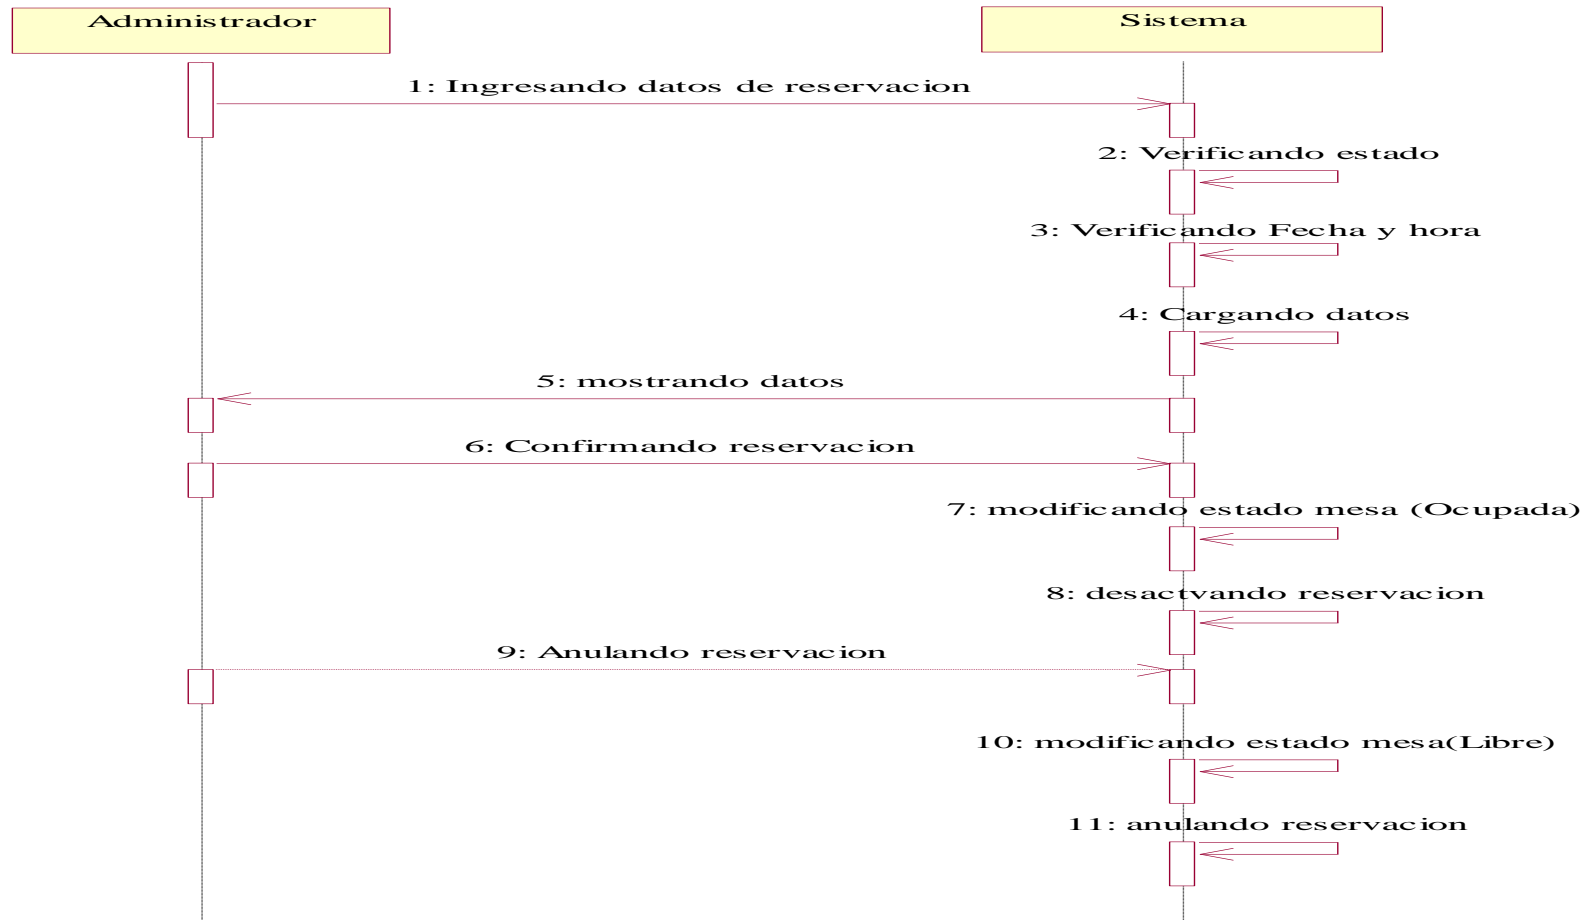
Administrador

Sistema

1: Ingresando datos de reservacion

2: Verificando estado

3: Verificando Fecha y hora

4: Cargando datos

5: mostrando datos

6: Confirmando reservacion

7: modificando estado mesa (Ocupada)

8: desactvando reservacion

9: Anulando reservacion

10: modificando estado mesa(Libre)

11: anulando reservacion